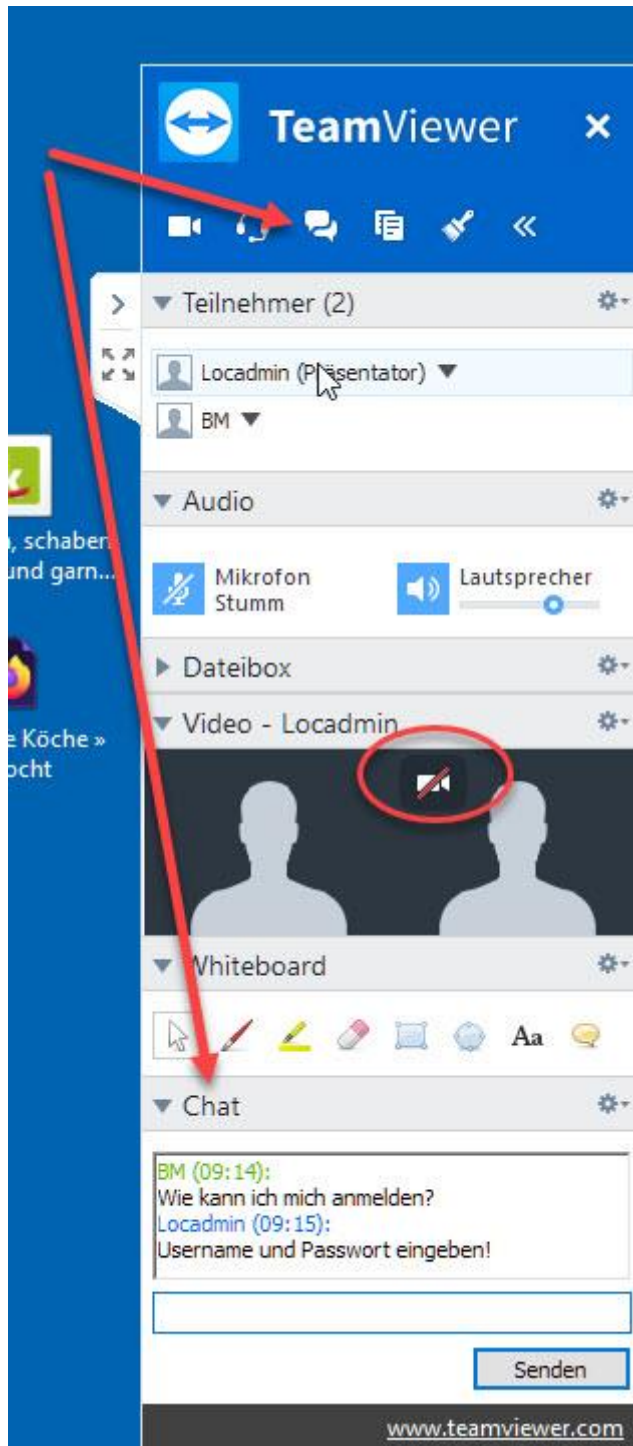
TeamViewer

Teilnehmer (2)

Locadmin (Pr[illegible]sentator)

BM

Audio

Mikrofon Stumm

Lautsprecher

Dateibox

Video - Locadmin

Whiteboard

Aa

Chat

BM (09:14):
Wie kann ich mich anmelden?
Locadmin (09:15):
Username und Passwort eingeben!

Senden

www.teamviewer.com

, schaben
und garn...

e Köche »
ocht